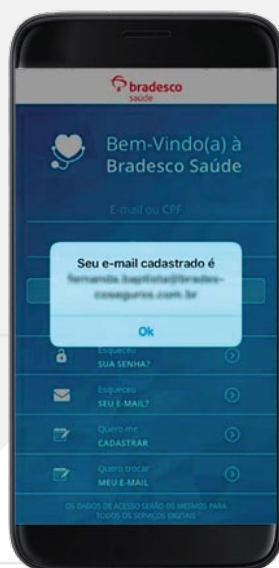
bradesco
saúde

Bem-Vindo(a) à Bradesco Saúde

E-mail ou CPF

Seu e-mail cadastrado é
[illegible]

Ok

Esqueceu
SUA SENHA?

Esqueceu
SEU E-MAIL?

Quero me
CADASTRAR

Quero trocar
MEU E-MAIL

OS DADOS DE ACESSO SERÃO OS MESMOS PARA TODOS OS SERVIÇOS DIGITAIS